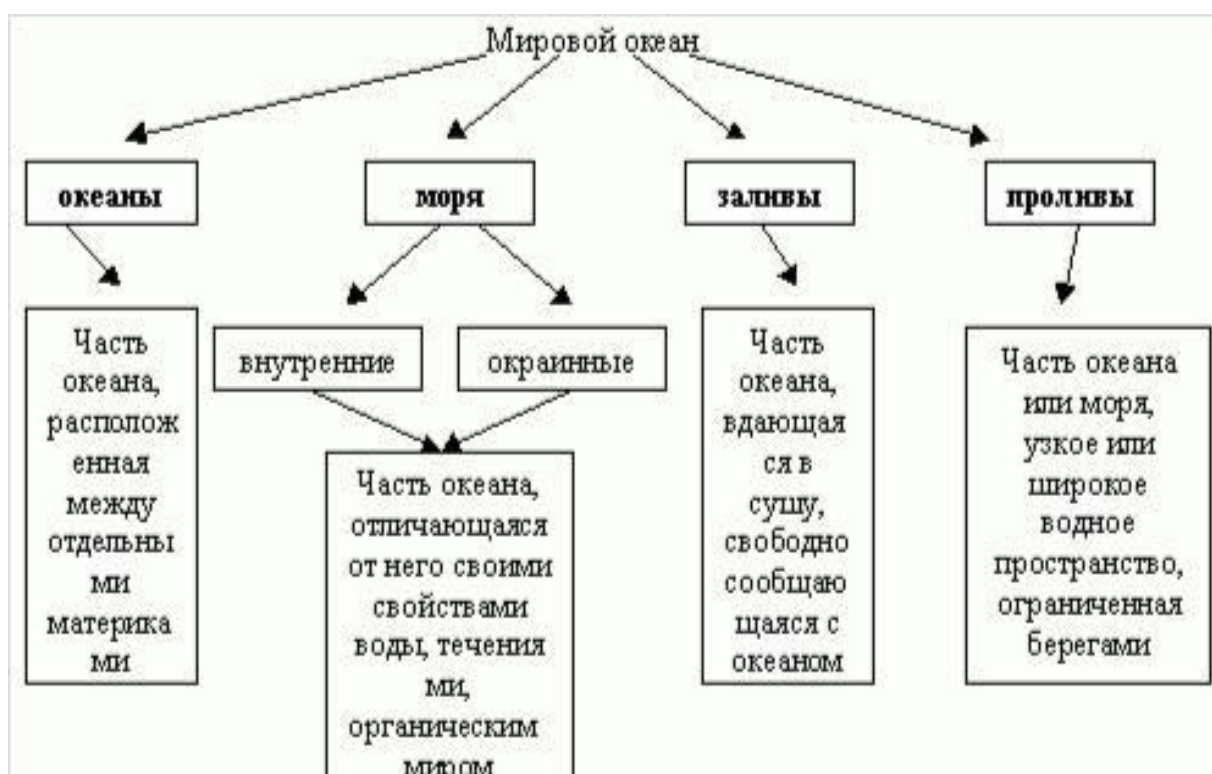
Мировой океан

океаны

моря

заливы

проливы

Часть океана, расположенная между отдельными материками

внутренние

окраинные

Часть океана, отличающаяся от него своими свойствами воды, течениями, органическим миром

Часть океана, вдающаяся в сушу, свободно сообщающаяся с океаном

Часть океана или моря, узкое или широкое водное пространство, ограниченная берегами